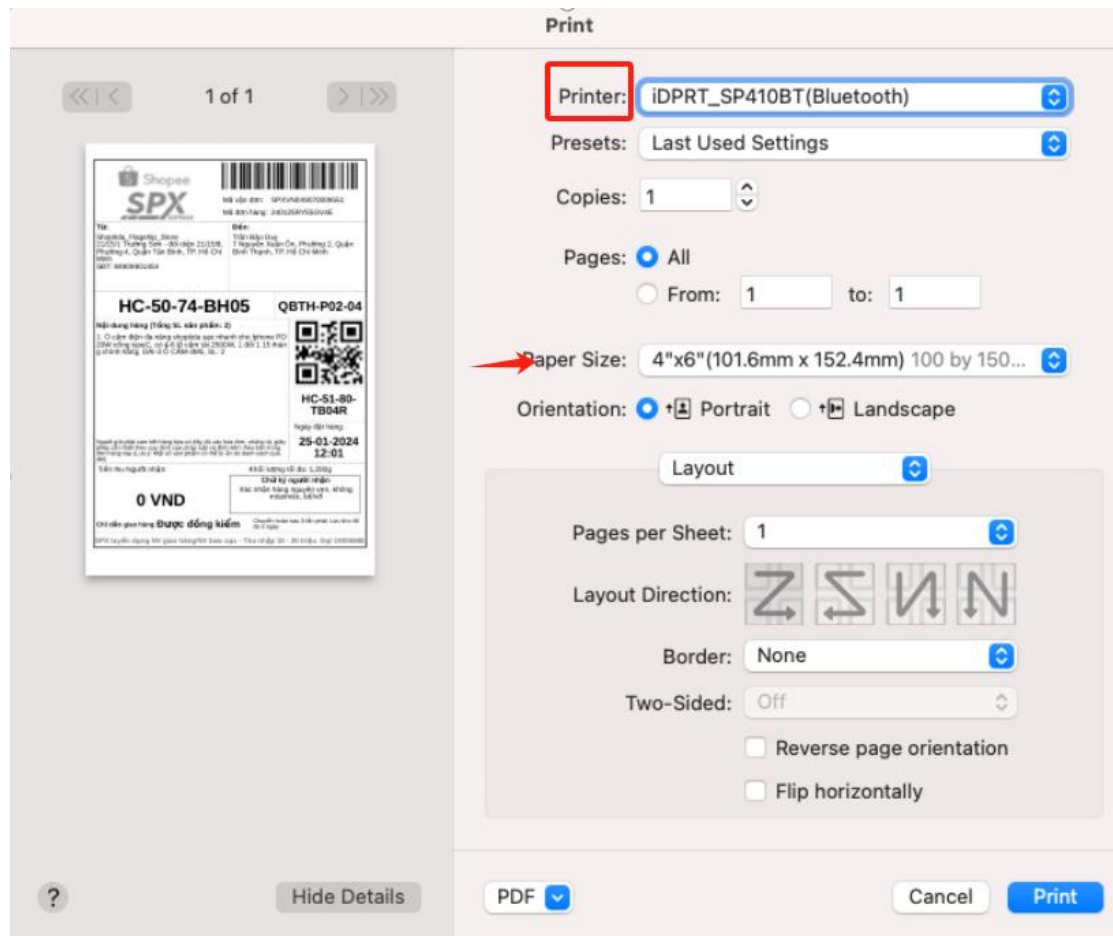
Print

1 of 1

Shopee
SPX

Mã vận đơn:
Mã đơn hàng:

Từ:
Shopee_Flagship_Store
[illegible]

Đến:
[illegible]

HC-50-74-BH05
QBTH-P02-04

Nội dung hàng (Tổng SL sản phẩm: 2)
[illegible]

HC-51-80-TB04R

Ngày đặt hàng:
25-01-2024
12:01

Tiền thu Người nhận:
0 VND

Khối lượng tối đa: 1.200g
Chữ ký người nhận
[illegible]

Chỉ dẫn giao hàng: Được đồng kiểm
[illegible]

Printer: iDPRT_SP410BT(Bluetooth)

Presets: Last Used Settings

Copies: 1

Pages: All
From: 1 to: 1

Paper Size: 4"x6"(101.6mm x 152.4mm) 100 by 150...

Orientation: Portrait Landscape

Layout

Pages per Sheet: 1

Layout Direction:

Border: None

Two-Sided: Off

Reverse page orientation

Flip horizontally

?
Hide Details
PDF
Cancel
Print